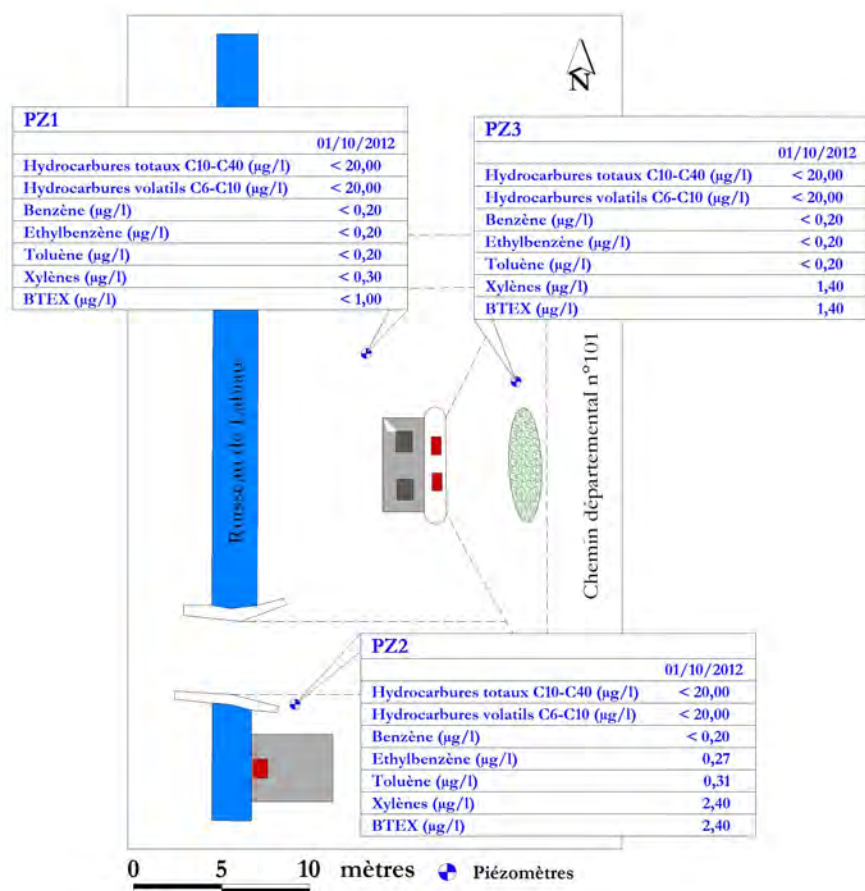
N

PZ1

| | 01/10/2012 |
|---|---|
| Hydrocarbures totaux C10-C40 (µg/l) | < 20,00 |
| Hydrocarbures volatils C6-C10 (µg/l) | < 20,00 |
| Benzène (µg/l) | < 0,20 |
| Ethylbenzène (µg/l) | < 0,20 |
| Toluène (µg/l) | < 0,20 |
| Xylènes (µg/l) | < 0,30 |
| BTEX (µg/l) | < 1,00 |

PZ3

| | 01/10/2012 |
|---|---|
| Hydrocarbures totaux C10-C40 (µg/l) | < 20,00 |
| Hydrocarbures volatils C6-C10 (µg/l) | < 20,00 |
| Benzène (µg/l) | < 0,20 |
| Ethylbenzène (µg/l) | < 0,20 |
| Toluène (µg/l) | < 0,20 |
| Xylènes (µg/l) | 1,40 |
| BTEX (µg/l) | 1,40 |

Ruisseau de Labuc

Chemin départemental n°101

PZ2

| | 01/10/2012 |
|---|---|
| Hydrocarbures totaux C10-C40 (µg/l) | < 20,00 |
| Hydrocarbures volatils C6-C10 (µg/l) | < 20,00 |
| Benzène (µg/l) | < 0,20 |
| Ethylbenzène (µg/l) | 0,27 |
| Toluène (µg/l) | 0,31 |
| Xylènes (µg/l) | 2,40 |
| BTEX (µg/l) | 2,40 |

0 5 10 mètres Piézomètres